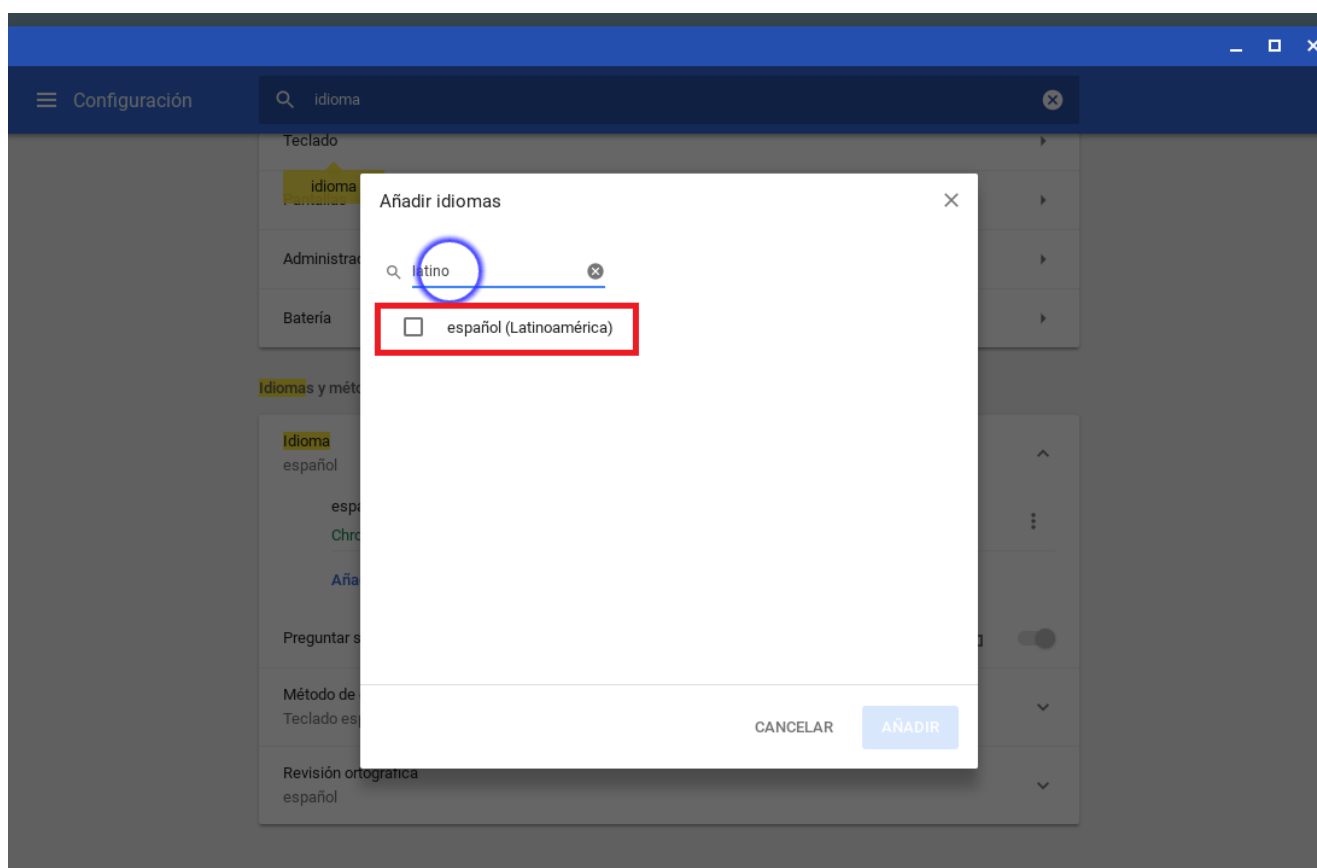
Configuración

idioma

Teclado

idioma

Pantalla

Administrad

Batería

Idiomas y méto

Idioma
español

espa
Chro

Aña

Preguntar s

Método de
Teclado esp

Revisión ortográfica
español

Añadir idiomas

latino

español (Latinoamérica)

CANCELAR

AÑADIR